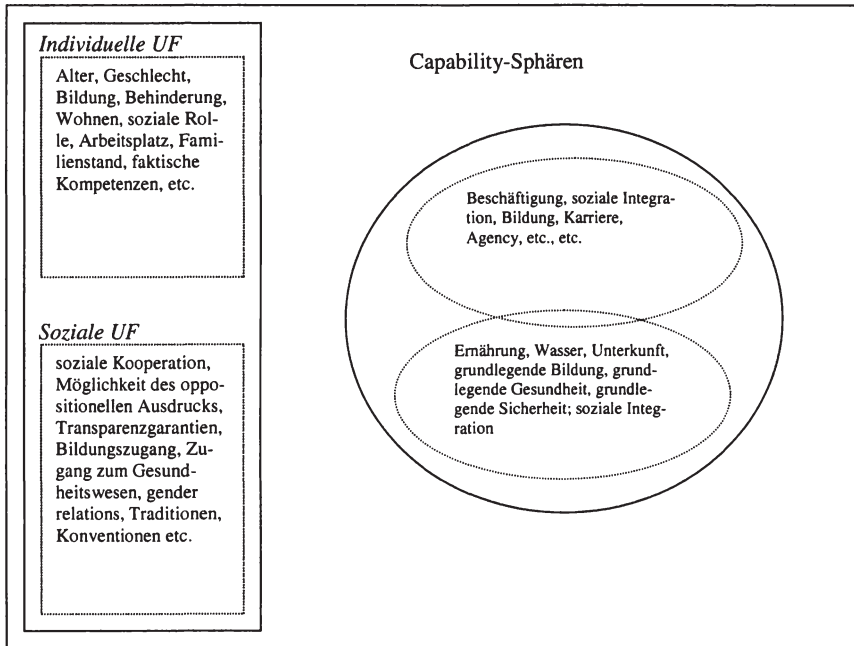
Individuelle UF

Alter, Geschlecht, Bildung, Behinderung, Wohnen, soziale Rolle, Arbeitsplatz, Familienstand, faktische Kompetenzen, etc.

Soziale UF

soziale Kooperation, Möglichkeit des oppositionellen Ausdrucks, Transparenzgarantien, Bildungszugang, Zugang zum Gesundheitswesen, gender relations, Traditionen, Konventionen etc.

Capability-Sphären

Beschäftigung, soziale Integration, Bildung, Karriere, Agency, etc., etc.

Ernährung, Wasser, Unterkunft, grundlegende Bildung, grundlegende Gesundheit, grundlegende Sicherheit; soziale Integration